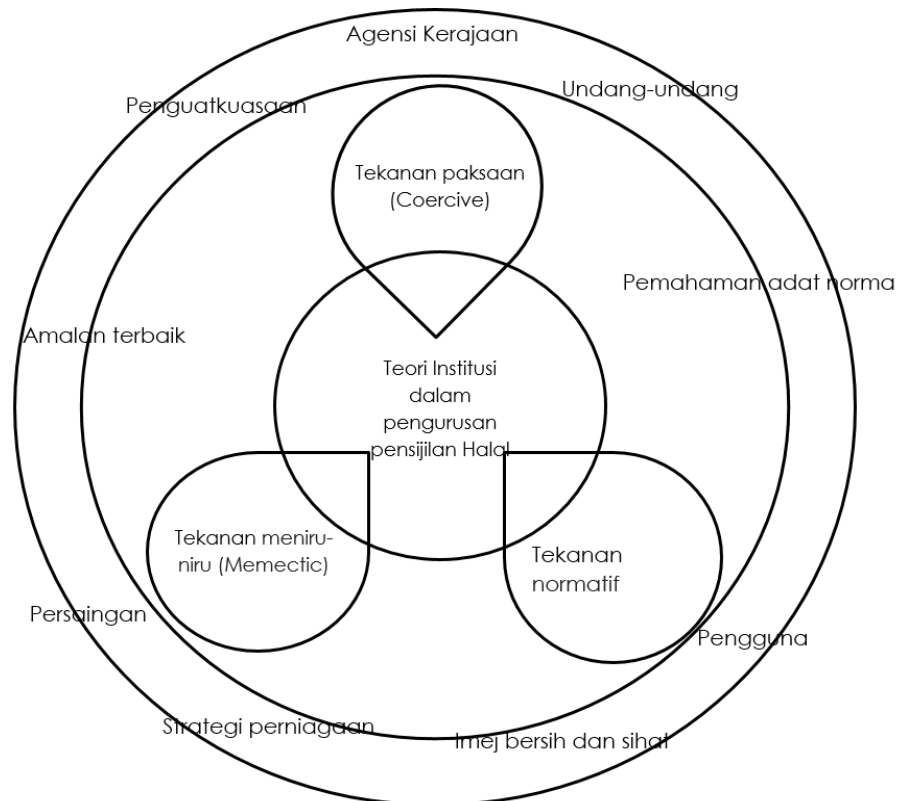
Agensi Kerajaan

Penguatkuasaan

Undang-undang

Tekanan paksaan (Coercive)

Pemahaman adat norma

Amalan terbaik

Teori Institusi dalam pengurusan pensijilan Halal

Tekanan meniru-niru (Memectic)

Tekanan normatif

Persaingan

Pengguna

Strategi perniagaan

Imej bersih dan sihat